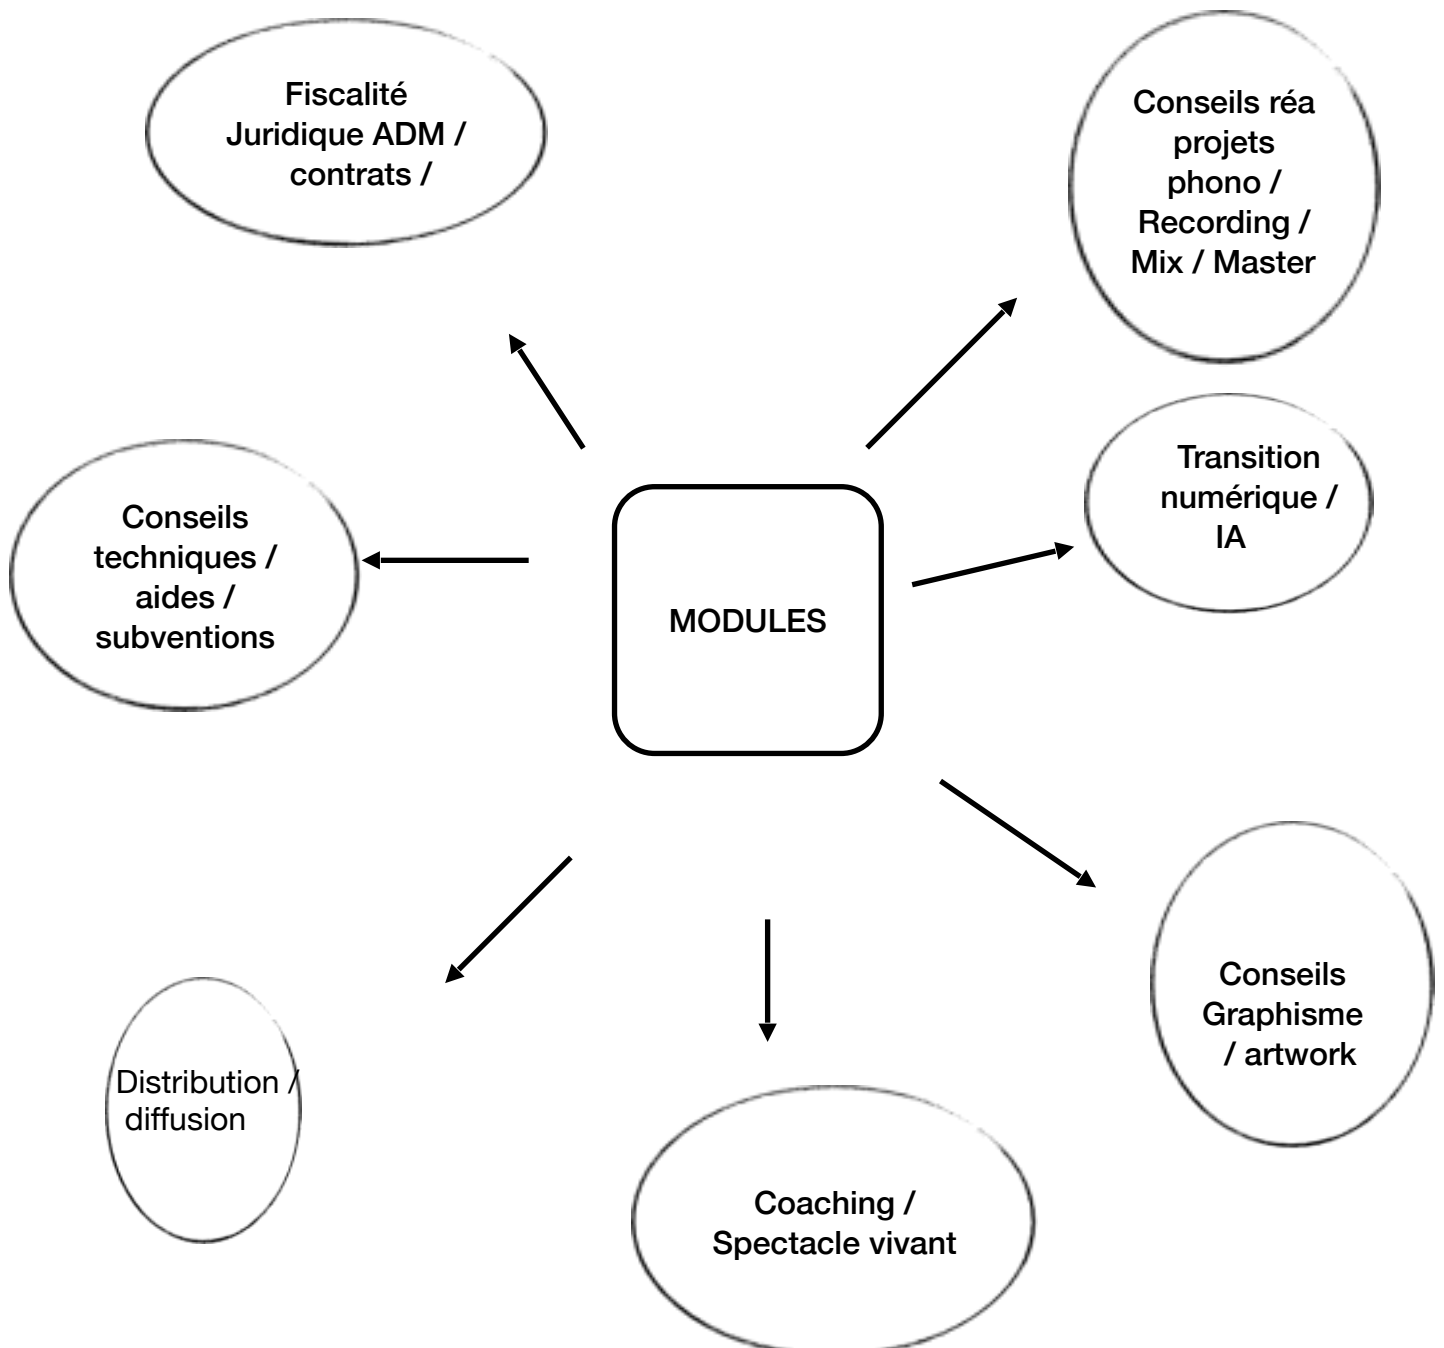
Fiscalité Juridique ADM / contrats /

Conseils réa projets phono / Recording / Mix / Master

Conseils techniques / aides / subventions

MODULES

Transition numérique / IA

Conseils Graphisme / artwork

Distribution / diffusion

Coaching / Spectacle vivant